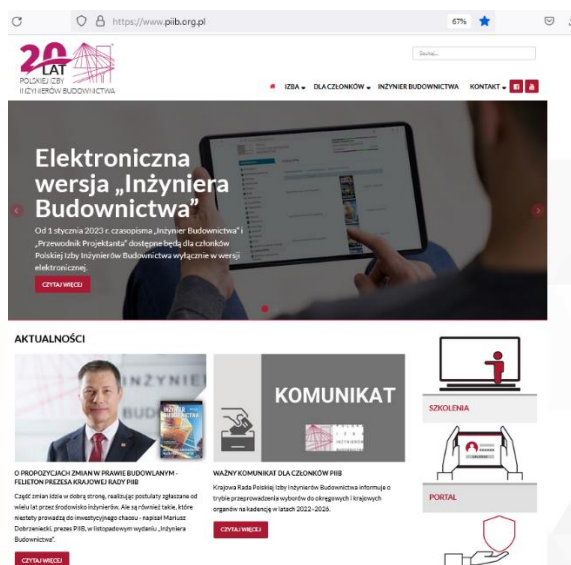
https://www.piib.org.pl

67%

20 LAT POLSKIEJ IZBY INŻYNIERÓW BUDOWNICTWA

Szukaj...

IZBA DLA CZŁONKÓW INŻYNIER BUDOWNICTWA KONTAKT

Elektroniczna wersja „Inżyniera Budownictwa”

Od 1 stycznia 2023 r. czasopisma „Inżynier Budownictwa” i „Przewodnik Projektanta” dostępne będą dla członków Polskiej Izby Inżynierów Budownictwa wyłącznie w wersji elektronicznej.

CZYTAJ WIĘCEJ

AKTUALNOŚCI

INŻYNIER BUDOWNICTWA

O PROPOZYCJACH ZMIAN W PRAWIE BUDOWLANYM – FELIETON PREZESA KRAJOWEJ RADY PIIB

Część zmian idzie w dobrą stronę, realizując postulaty zgłaszane od wielu lat przez środowisko inżynierów. Ale są również takie, które niestety prowadzą do inwestycyjnego chaosu – napisał Mariusz Dobrzeniecki, prezes PIIB, w listopadowym wydaniu „Inżyniera Budownictwa”.

CZYTAJ WIĘCEJ

KOMUNIKAT

WAŻNY KOMUNIKAT DLA CZŁONKÓW PIIB

Krajowa Rada Polskiej Izby Inżynierów Budownictwa informuje o trybie przeprowadzenia wyborów do okręgowych i krajowych organów na kadencję w latach 2022–2026.

CZYTAJ WIĘCEJ

SZKOLENIA

PORTAL